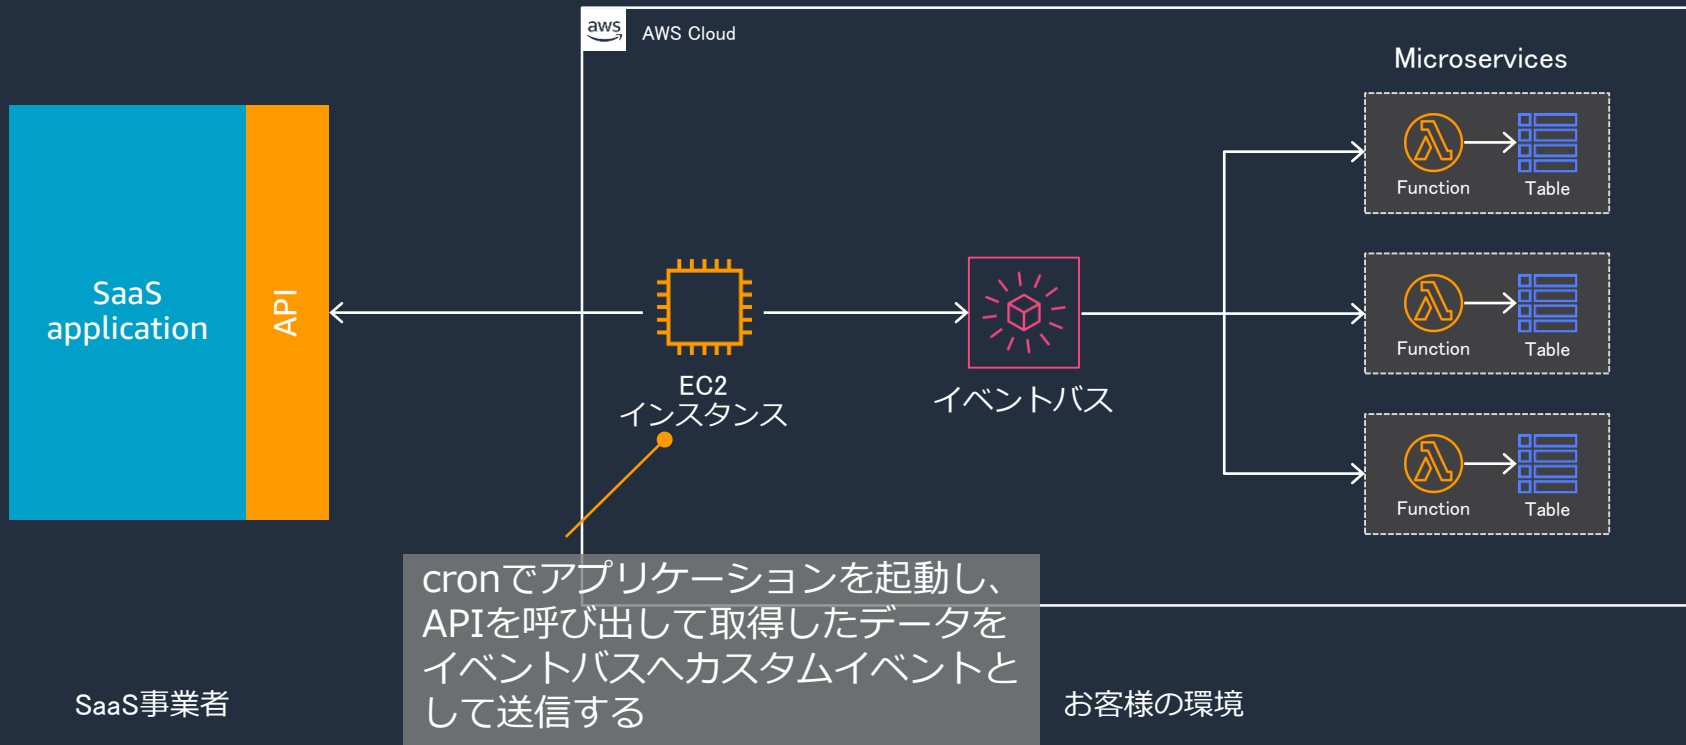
aws AWS Cloud

Microservices

SaaS application

API

EC2 インスタンス

イベントバス

Function

Table

Function

Table

Function

Table

cronでアプリケーションを起動し、APIを呼び出して取得したデータをイベントバスへカスタムイベントとして送信する

SaaS事業者

お客様の環境